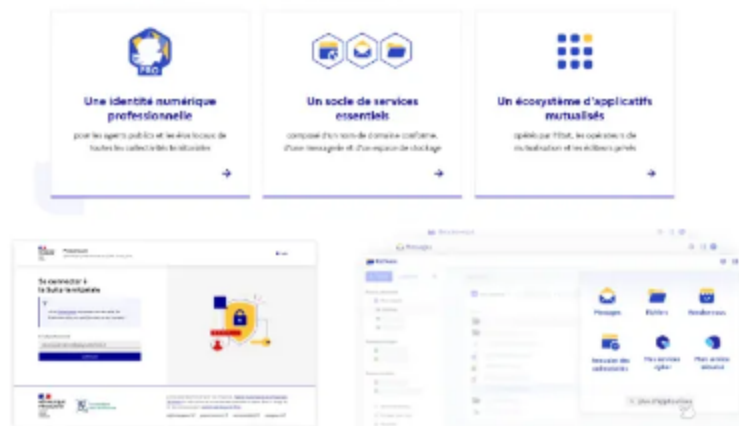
Une identité numérique professionnelle

pour les agents publics et les élus locaux de toutes les collectivités territoriales

Un socle de services essentiels

composé d'un nom de domaine conforme, d'une messagerie et d'un espace de stockage

Un écosystème d'applicatifs mutualisés

opérés par l'État, les opérateurs de mutualisation et les éditeurs agréés

Se connecter à la Suite territoriale

Messages

Fichiers

Rendez-vous

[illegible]

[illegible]

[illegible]